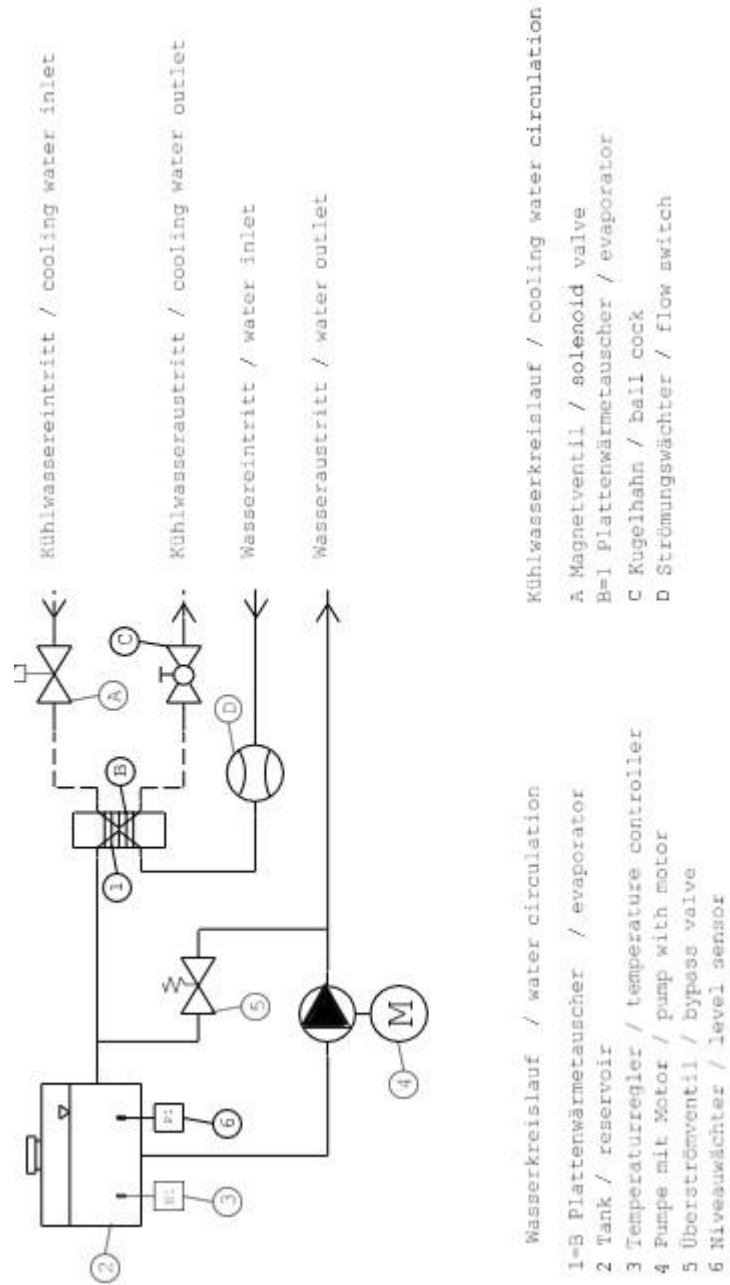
Kühlwassereintritt / cooling water inlet

Kühlwasseraustritt / cooling water outlet

Wassereintritt / water inlet

Wasseraustritt / water outlet

Kühlwasserkreislauf / cooling water circulation

A Magnetventil / solenoid valve
B=1 Plattenwärmetauscher / evaporator
C Kugelhahn / ball cock
D Strömungswächter / flow switch

C

A

B

D

1

5

6

3

2

4

M

Wasserkreislauf / water circulation

1=B Plattenwärmetauscher / evaporator
2 Tank / reservoir
3 Temperaturregler / temperature controller
4 Pumpe mit Motor / pump with motor
5 Überströmventil / bypass valve
6 Niveauwächter / level sensor